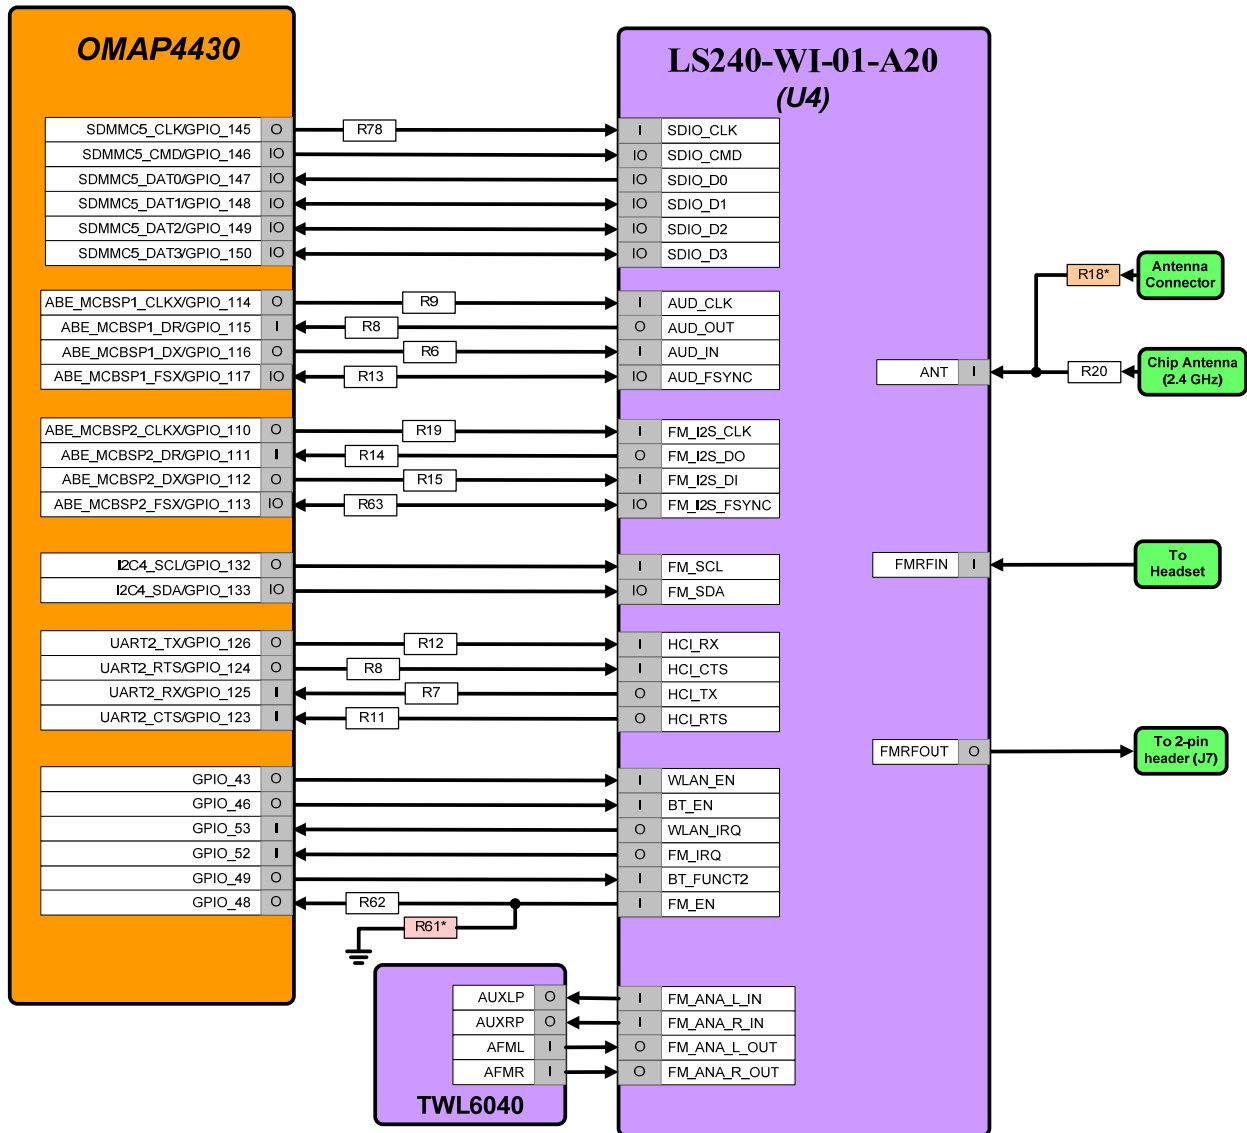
OMAP4430

| SDMMC5_CLK/GPIO_145 | O |
|---|---|
| SDMMC5_CMD/GPIO_146 | IO |
| SDMMC5_DAT0/GPIO_147 | IO |
| SDMMC5_DAT1/GPIO_148 | IO |
| SDMMC5_DAT2/GPIO_149 | IO |
| SDMMC5_DAT3/GPIO_150 | IO |

| ABE_MCBSP1_CLKX/GPIO_114 | O |
|---|---|
| ABE_MCBSP1_DR/GPIO_115 | I |
| ABE_MCBSP1_DX/GPIO_116 | O |
| ABE_MCBSP1_FSX/GPIO_117 | IO |

| ABE_MCBSP2_CLKX/GPIO_110 | O |
|---|---|
| ABE_MCBSP2_DR/GPIO_111 | I |
| ABE_MCBSP2_DX/GPIO_112 | O |
| ABE_MCBSP2_FSX/GPIO_113 | IO |

| I2C4_SCL/GPIO_132 | O |
|---|---|
| I2C4_SDA/GPIO_133 | IO |

| UART2_TX/GPIO_126 | O |
|---|---|
| UART2_RTS/GPIO_124 | O |
| UART2_RX/GPIO_125 | I |
| UART2_CTS/GPIO_123 | I |

| GPIO_43 | O |
|---|---|
| GPIO_46 | O |
| GPIO_53 | I |
| GPIO_52 | I |
| GPIO_49 | O |
| GPIO_48 | O |

R78 R9 R8 R6 R13 R19 R14 R15 R63 R12 R8 R7 R11 R62 R61*

LS240-WI-01-A20
(U4)

| I | SDIO_CLK |
|---|---|
| IO | SDIO_CMD |
| IO | SDIO_D0 |
| IO | SDIO_D1 |
| IO | SDIO_D2 |
| IO | SDIO_D3 |

| I | AUD_CLK |
|---|---|
| O | AUD_OUT |
| I | AUD_IN |
| IO | AUD_FSYNC |

| I | FM_I2S_CLK |
|---|---|
| O | FM_I2S_DO |
| I | FM_I2S_DI |
| IO | FM_I2S_FSYNC |

| I | FM_SCL |
|---|---|
| IO | FM_SDA |

| I | HCI_RX |
|---|---|
| I | HCI_CTS |
| O | HCI_TX |
| O | HCI_RTS |

| I | WLAN_EN |
|---|---|
| I | BT_EN |
| O | WLAN_IRQ |
| O | FM_IRQ |
| I | BT_FUNCT2 |
| I | FM_EN |

| I | FM_ANA_L_IN |
|---|---|
| I | FM_ANA_R_IN |
| O | FM_ANA_L_OUT |
| O | FM_ANA_R_OUT |

ANT I
FMRFIN I
FMRFOUT O

R18* Antenna Connector
R20 Chip Antenna (2.4 GHz)
To Headset
To 2-pin header (J7)

| AUXLP | O |
|---|---|
| AUXRP | O |
| AFML | I |
| AFMR | I |

TWL6040